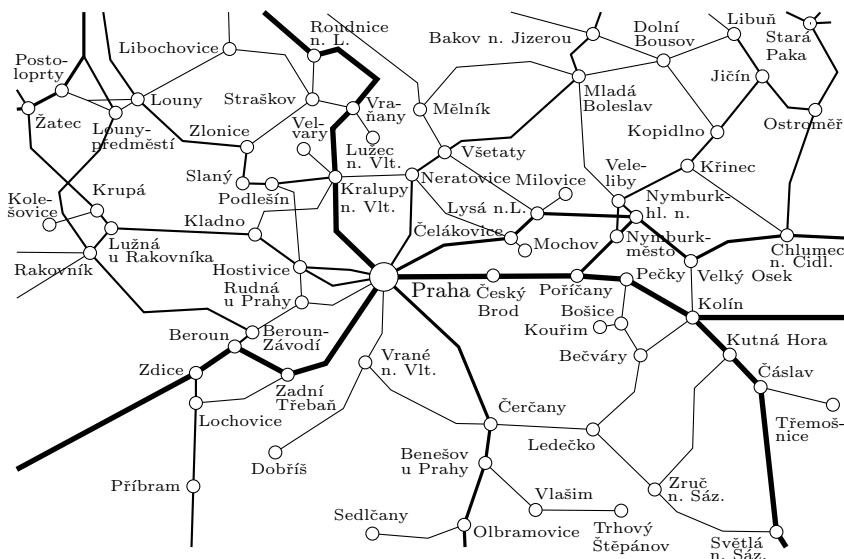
Roudnice n. L.
Libuň
Stará Paka
Dolní Bousov
Bakov n. Jizerou
Postoloprty
Libochovice
Louny
Straškov
Vraňany
Mělník
Mladá Boleslav
Jičín
Žatec
Louny-předměstí
Zlonice
Velvary
Lužec n. Vlt.
Kopidlno
Ostroměř
Všetaty
Slaný
Neratovice
Milovice
Veleliby
Křinec
Kolešovice
Krupá
Podlešín
Kralupy n. Vlt.
Lysá n.L.
Nymburk hl. n.
Kladno
Čelákovice
Mochov
Lužná u Rakovníka
Nymburk-město
Chlumec n. Cidl.
Rakovník
Hostivice
Velký Osek
Praha
Český Brod
Pečky
Rudná u Prahy
Poříčany
Bošice
Kolín
Beroun
Beroun-Závodí
Kouřim
Kutná Hora
Bečváry
Vrané n. Vlt.
Zdice
Čáslav
Zadní Třebaň
Lochovice
Čerčany
Třemošnice
Ledečko
Benešov u Prahy
Dobříš
Příbram
Zruč n. Sáz.
Vlašim
Sedlčany
Olbramovice
Trhový Štěpánov
Světlá n. Sáz.